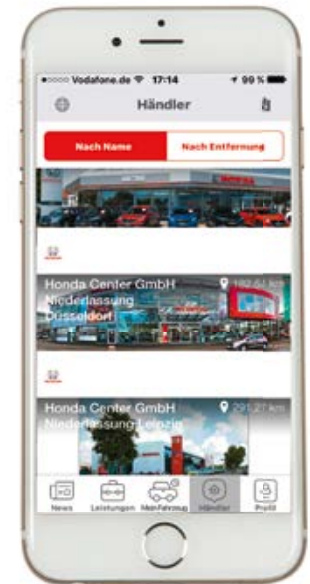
•••○○ Vodafone.de 17:14 99 %

Händler

Nach Name

Nach Entfernung

Honda Center GmbH Niederlassung Düsseldorf

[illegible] km

Honda Center GmbH Niederlassung Leipzig

291,27 km

News

Leistungen

Mein Fahrzeug

Händler

Profil